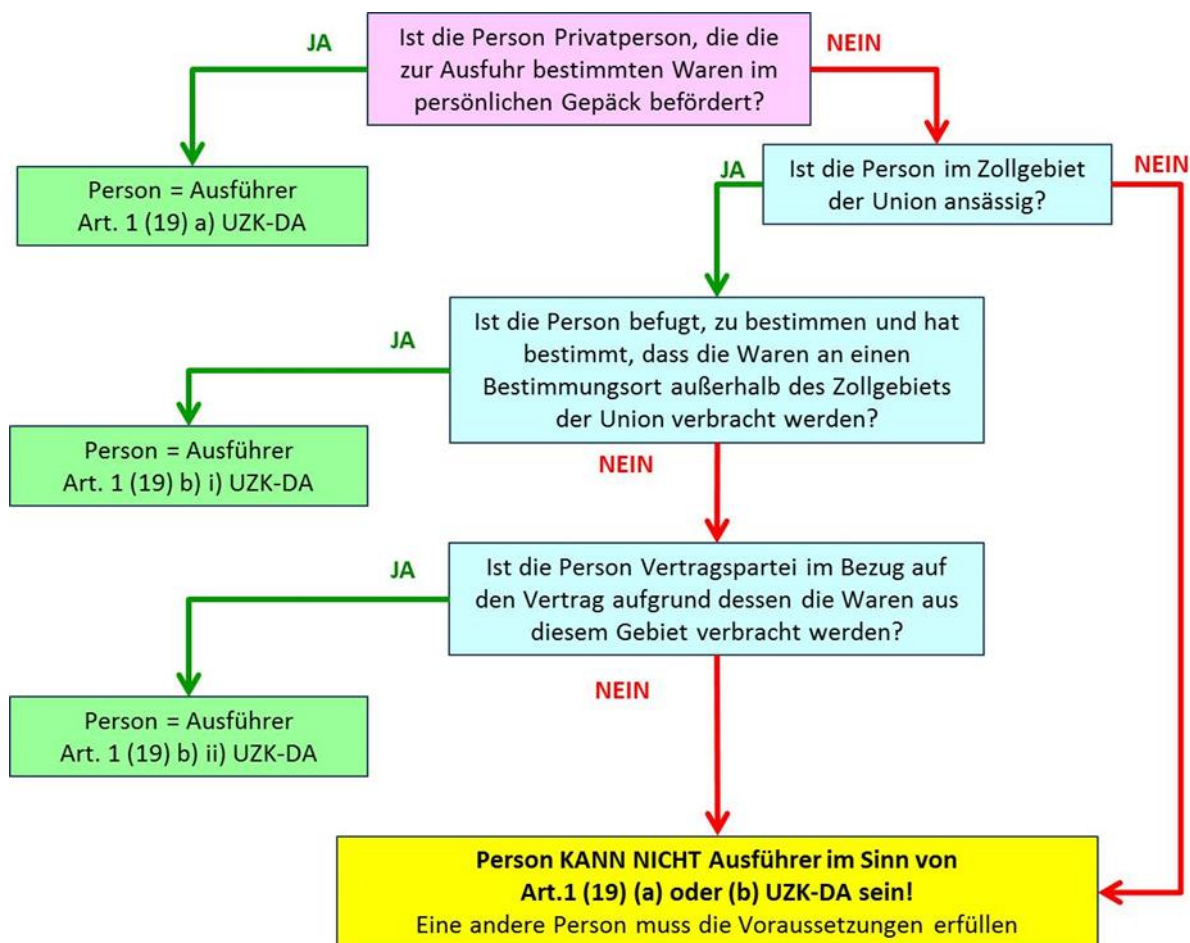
Ist die Person Privatperson, die die zur Ausfuhr bestimmten Waren im persönlichen Gepäck befördert?

JA

NEIN

Person = Ausführer
Art. 1 (19) a) UZK-DA

Ist die Person im Zollgebiet der Union ansässig?

JA

NEIN

Ist die Person befugt, zu bestimmen und hat bestimmt, dass die Waren an einen Bestimmungsort außerhalb des Zollgebiets der Union verbracht werden?

JA

Person = Ausführer
Art. 1 (19) b) i) UZK-DA

NEIN

Ist die Person Vertragspartei im Bezug auf den Vertrag aufgrund dessen die Waren aus diesem Gebiet verbracht werden?

JA

Person = Ausführer
Art. 1 (19) b) ii) UZK-DA

NEIN

Person KANN NICHT Ausführer im Sinn von Art.1 (19) (a) oder (b) UZK-DA sein!
Eine andere Person muss die Voraussetzungen erfüllen